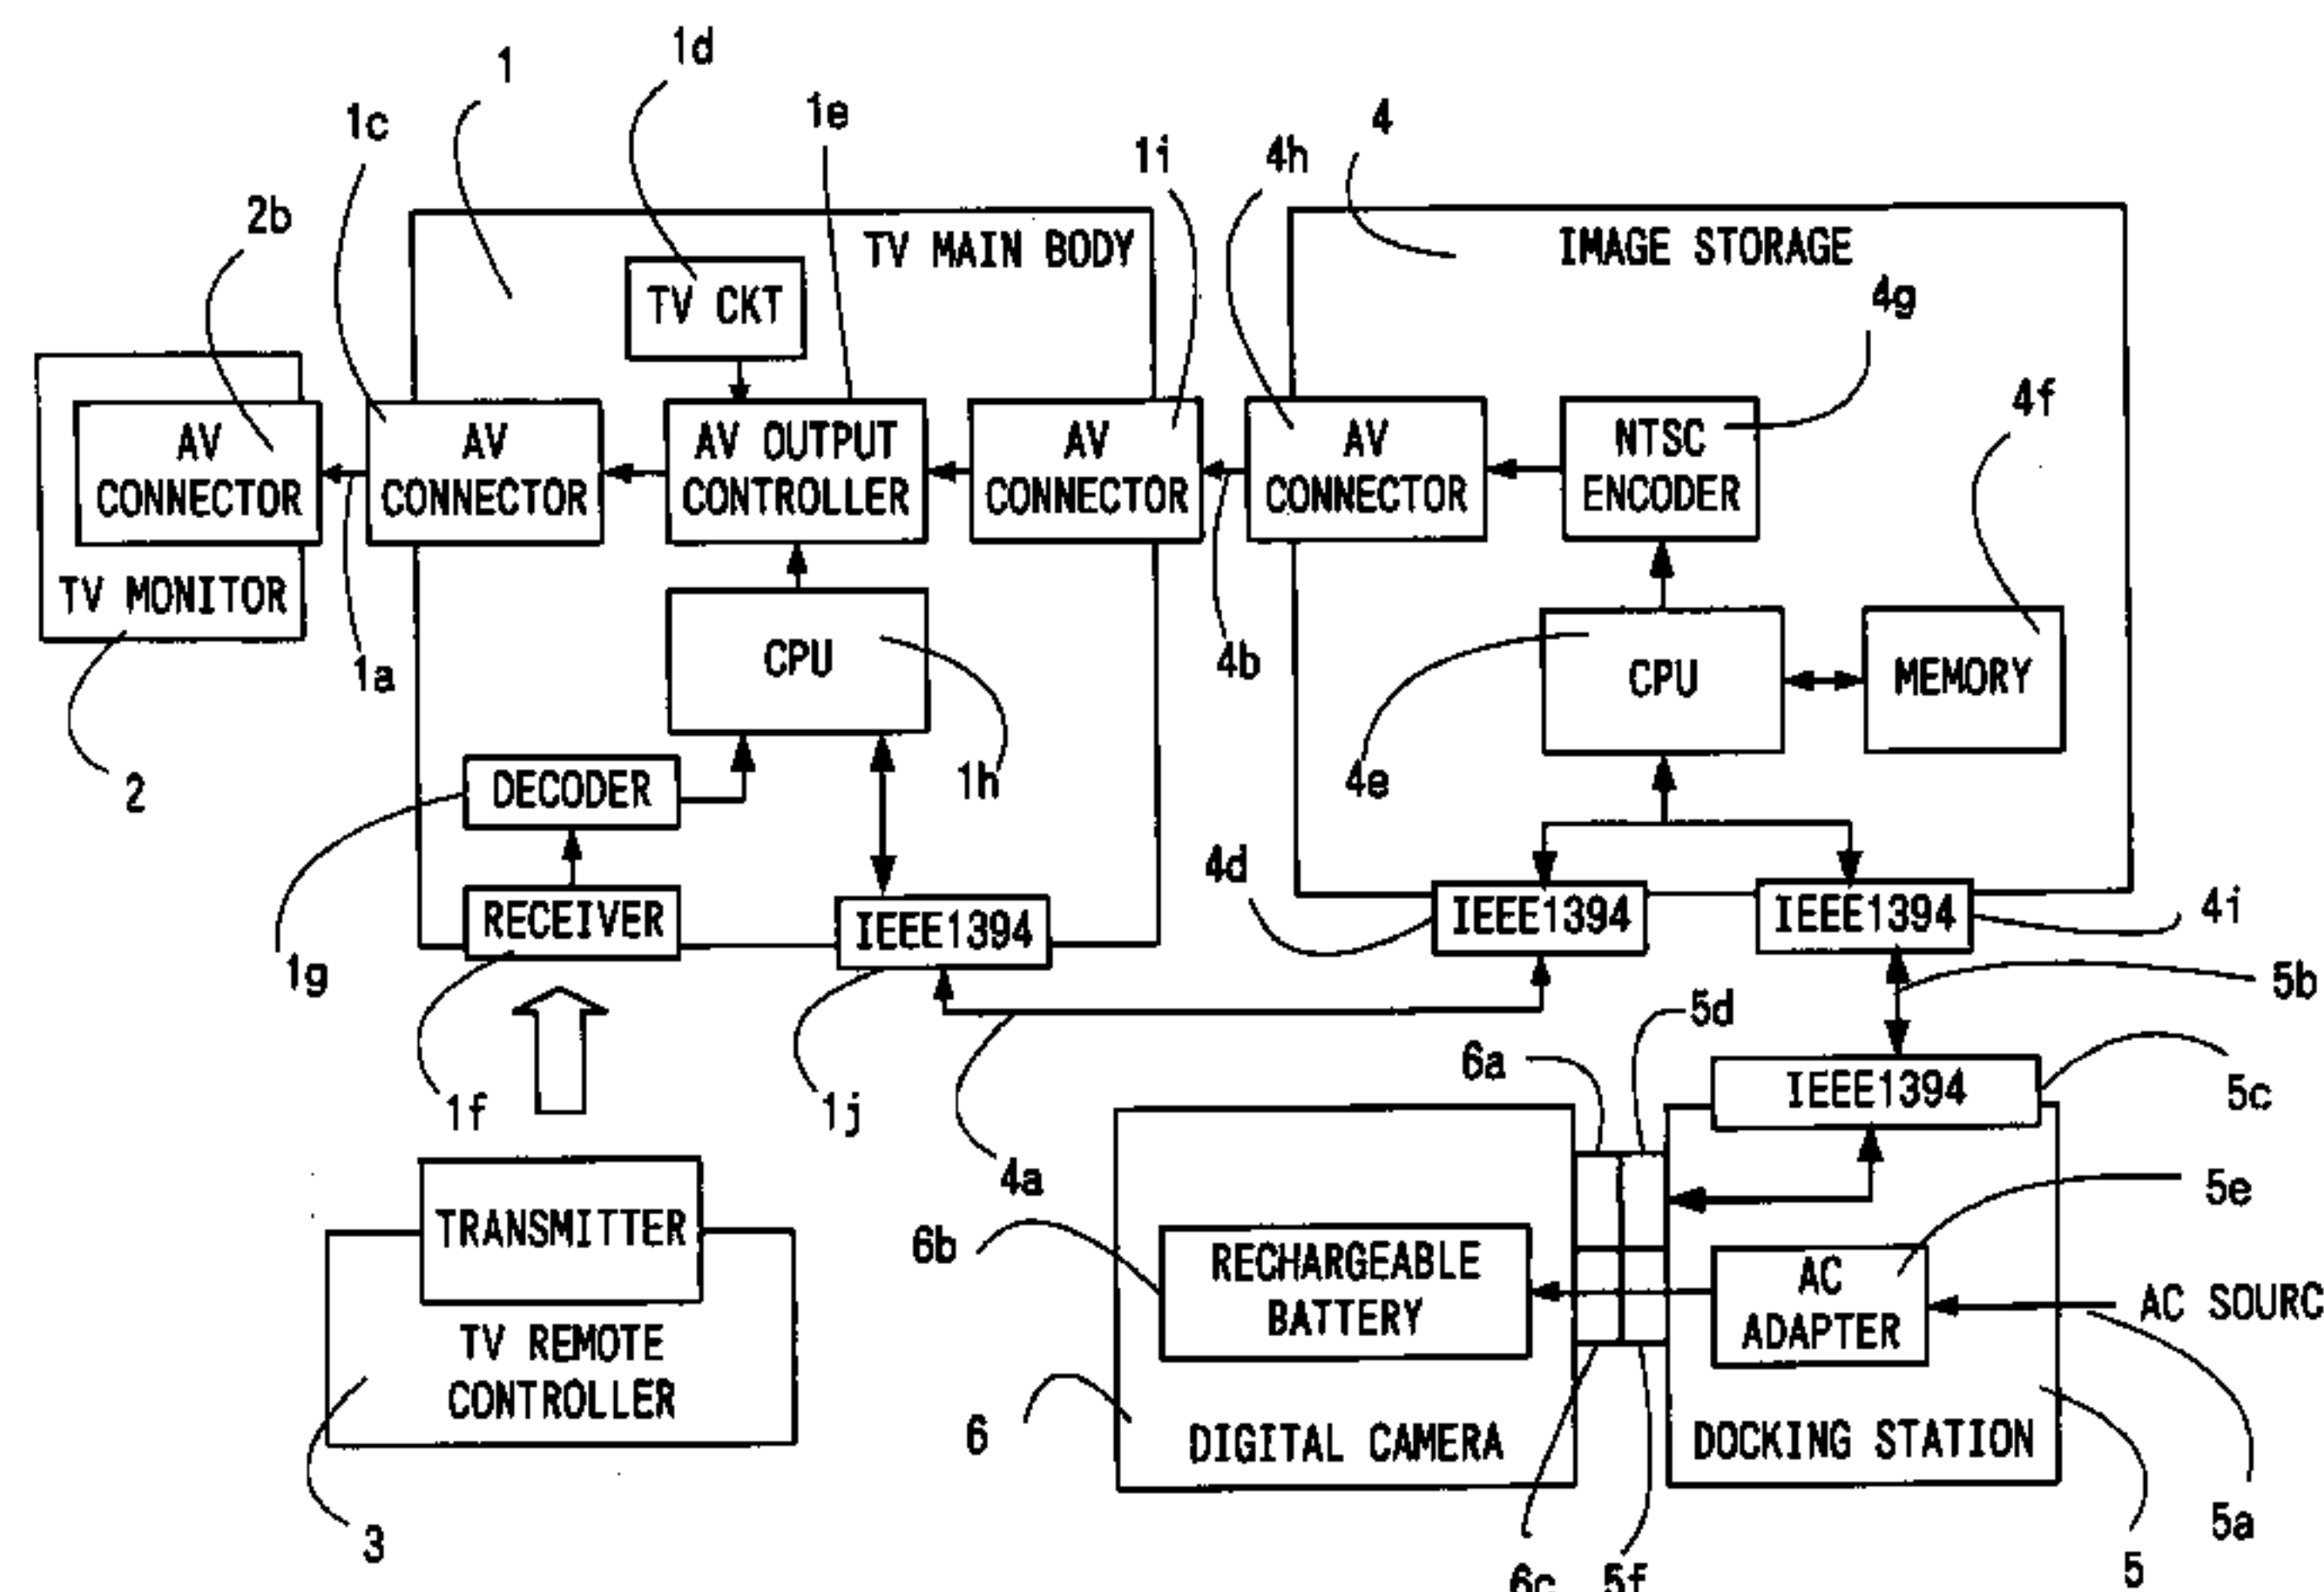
1d
1
1c
1e
1i
4h
4
2b
TV MAIN BODY
IMAGE STORAGE
TV CKT
4g
4f
AV CONNECTOR
AV CONNECTOR
AV OUTPUT CONTROLLER
AV CONNECTOR
AV CONNECTOR
NTSC ENCODER
TV MONITOR
1a
CPU
4b
CPU
MEMORY
2
DECODER
1h
4e
4d
RECEIVER
IEEE1394
IEEE1394
IEEE1394
4i
1g
5b
5d
6a
IEEE1394
5c
1f
1j
4a
TRANSMITTER
5e
6b
RECHARGEABLE BATTERY
AC ADAPTER
AC SOURC
TV REMOTE CONTROLLER
6
DIGITAL CAMERA
DOCKING STATION
3
5a
6c
5f
5